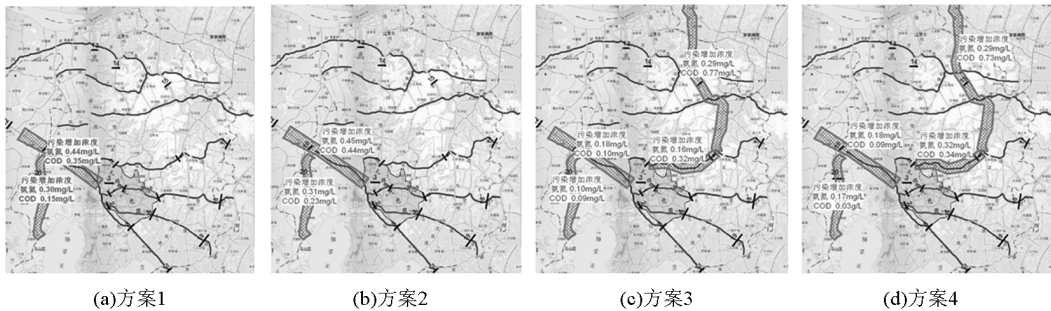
污染增加浓度
氨氮 0.44mg/L
COD 0.35mg/L

污染增加浓度
氨氮 0.30mg/L
COD 0.15mg/L

(a)方案1

污染增加浓度
氨氮 0.45mg/L
COD 0.44mg/L

氨氮 0.31mg/L
COD 0.23mg/L

(b)方案2

污染增加浓度
氨氮 0.29mg/L
COD 0.77mg/L

污染增加浓度
氨氮 0.18mg/L
COD 0.10mg/L

氨氮 0.16mg/L
COD 0.32mg/L

氨氮 0.10mg/L
COD 0.09mg/L

(c)方案3

污染增加浓度
氨氮 0.29mg/L
COD 0.73mg/L

污染增加浓度
氨氮 0.18mg/L
COD 0.09mg/L

氨氮 0.32mg/L
COD 0.34mg/L

污染增加浓度
氨氮 0.17mg/L
COD 0.03g/L

(d)方案4